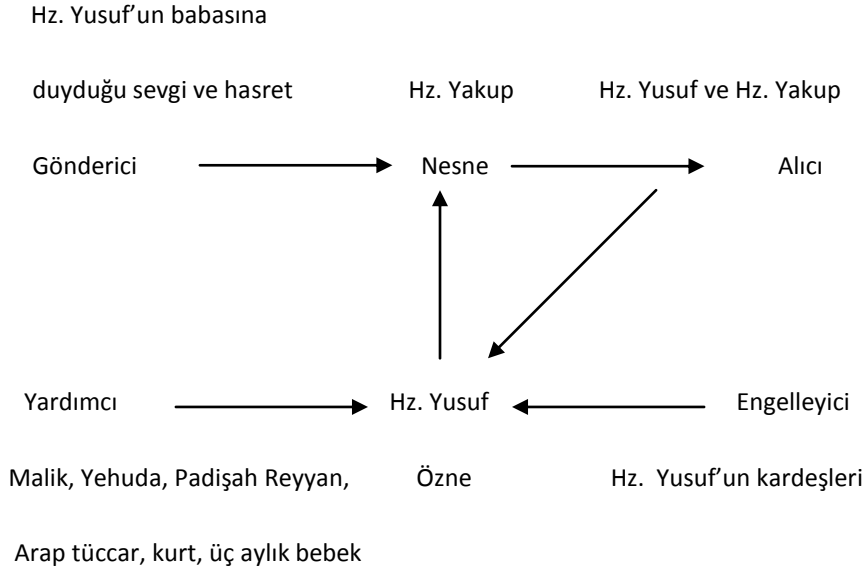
Hz. Yusuf'un babasına

duyduğu sevgi ve hasret

Hz. Yakup

Hz. Yusuf ve Hz. Yakup

Gönderici

Nesne

Alıcı

Yardımcı

Hz. Yusuf

Engelleyici

Malik, Yehuda, Padişah Reyyan,

Özne

Hz. Yusuf'un kardeşleri

Arap tüccar, kurt, üç aylık bebek